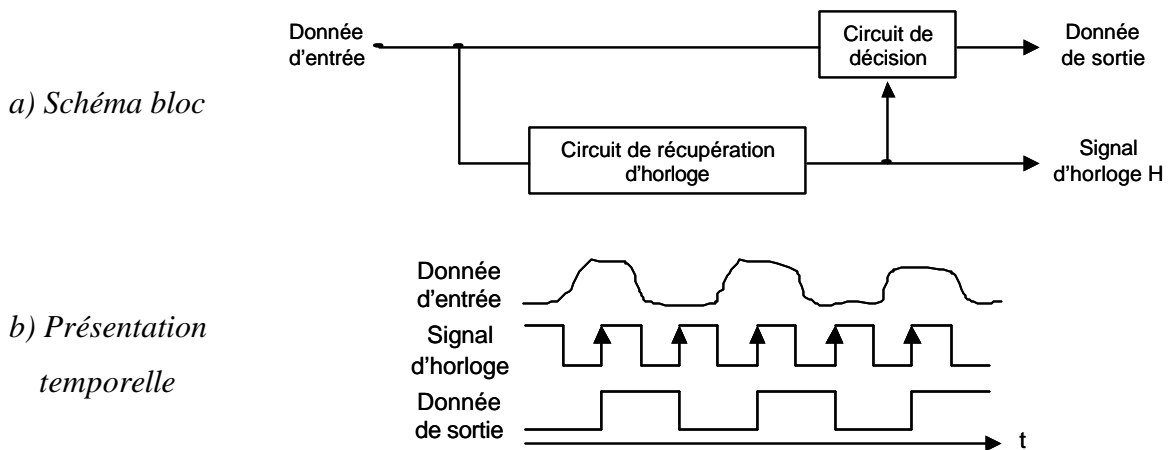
a) Schéma bloc

Donnée d'entrée

Circuit de décision

Donnée de sortie

Circuit de récupération d'horloge

Signal d'horloge H

b) Présentation temporelle

Donnée d'entrée

Signal d'horloge

Donnée de sortie

t